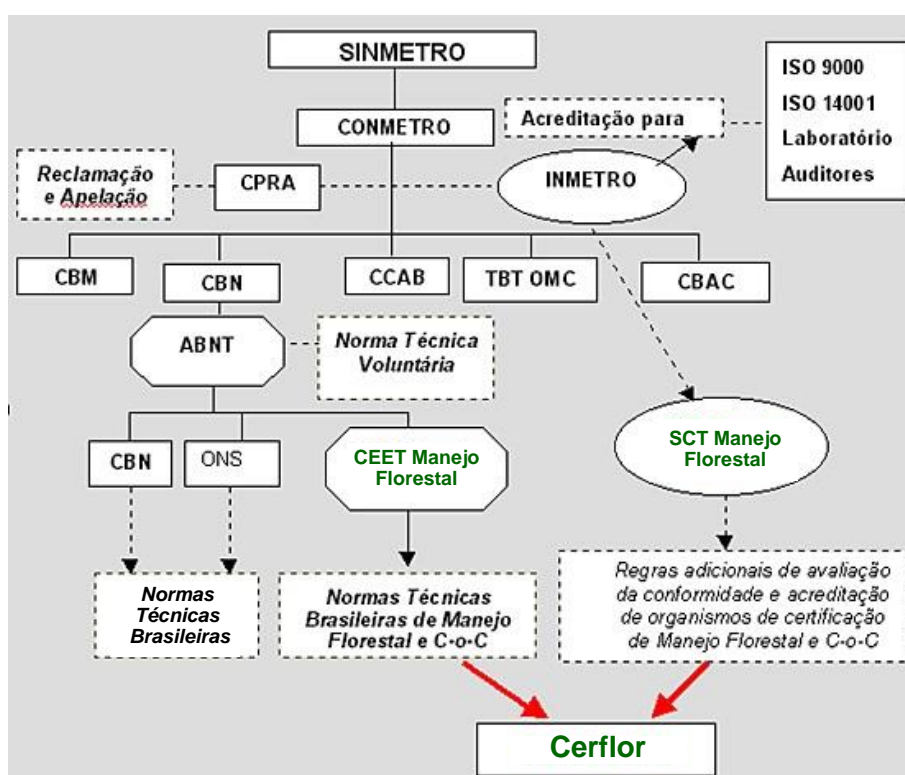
SINMETRO

ISO 9000
ISO 14001
Laboratório
Auditores

CONMETRO

Acreditação para

Reclamação e Apelação

CPRA

INMETRO

CBM

CBN

CCAB

TBT OMC

CBAC

ABNT

Norma Técnica Voluntária

CBN

ONS

CEET Manejo Florestal

SCT Manejo Florestal

Normas Técnicas Brasileiras

Normas Técnicas Brasileiras de Manejo Florestal e C-o-C

Regras adicionais de avaliação da conformidade e acreditação de organismos de certificação de Manejo Florestal e C-o-C

Cerflor